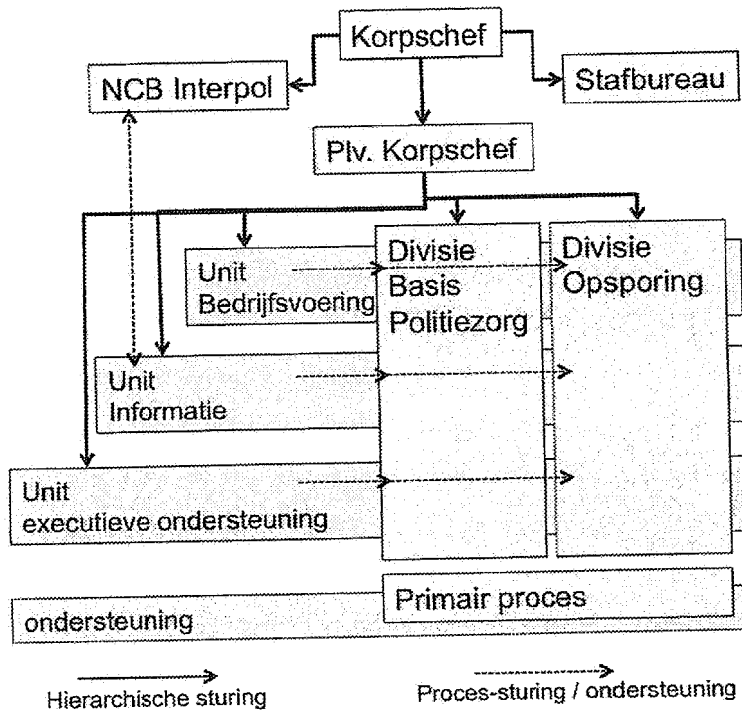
Korpschef

NCB Interpol

Stafbureau

Plv. Korpschef

Unit Bedrijfsvoering

Divisie Basis Politiezorg

Divisie Opsporing

Unit Informatie

Unit executieve ondersteuning

ondersteuning

Primair proces

Hierarchische sturing

Proces-sturing / ondersteuning